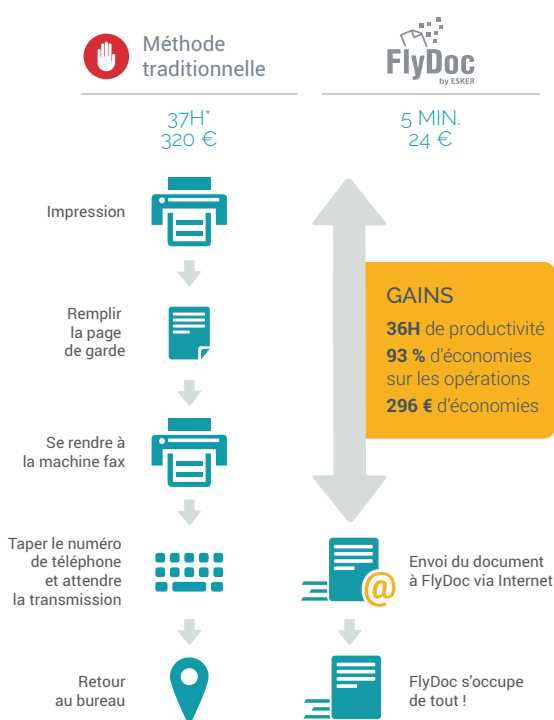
Méthode traditionnelle

FlyDoc by ESKER

37H*
320 €

5 MIN.
24 €

Impression

Remplir la page de garde

Se rendre à la machine fax

Taper le numéro de téléphone et attendre la transmission

Retour au bureau

GAINS
**36H** de productivité
**93 %** d'économies sur les opérations
**296 €** d'économies

Envoi du document à FlyDoc via Internet

FlyDoc s'occupe de tout !